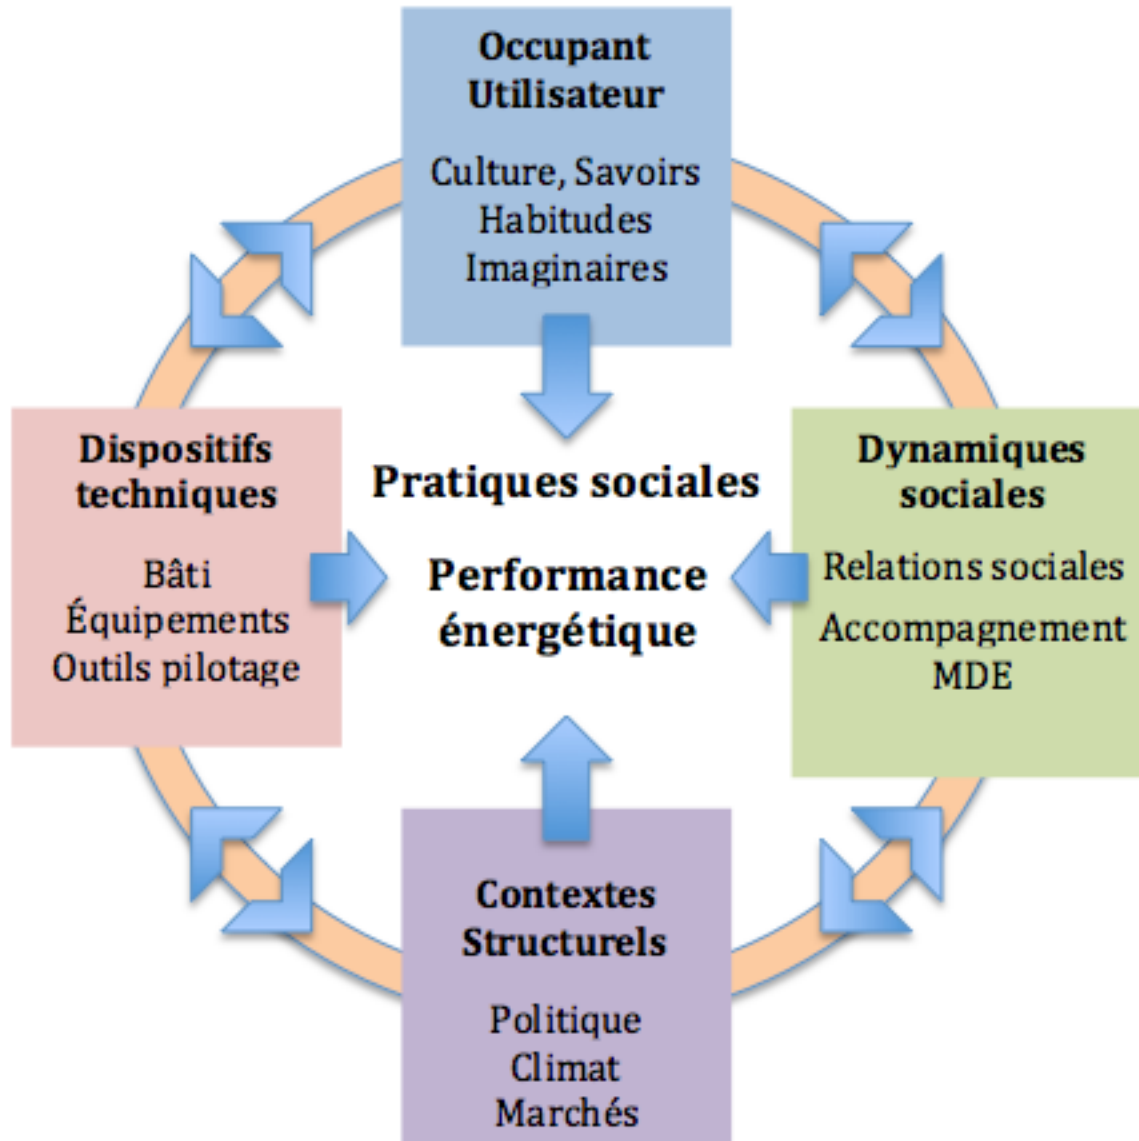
Occupant
Utilisateur

Culture, Savoirs
Habitudes
Imaginaires

Dispositifs techniques

Bâti
Équipements
Outils pilotage

Pratiques sociales

Performance énergétique

Dynamiques sociales

Relations sociales
Accompagnement
MDE

Contextes
Structurels

Politique
Climat
Marchés